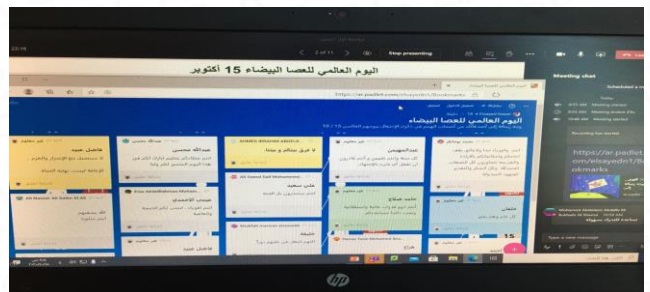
Stop presenting

اليوم العالمي للعصا البيضاء 15 أكتوبر

https://ar.padlet.com/kwayedn/Bookmarks

اليوم العالمي للعصا البيضاء

فاضل عبيد

عبدالله محسن

لا فرق بيننا و بينكم

عبدالمهيمن

ALI Saeed Saif Mohammed

علي سعيد

Al Nasser Ali Saleh Al Ali

Eisa Abdelrahman Mohammed

عيسى الأحمدي

Mubbin Kanoon Almaeni

خليفة

Mohamed Saif Mohamed Bin Ali

فاضل عبيد

Meeting chat

Recording has started

https://ar.padlet.com/kwayedn/Bookmarks

Type a new message